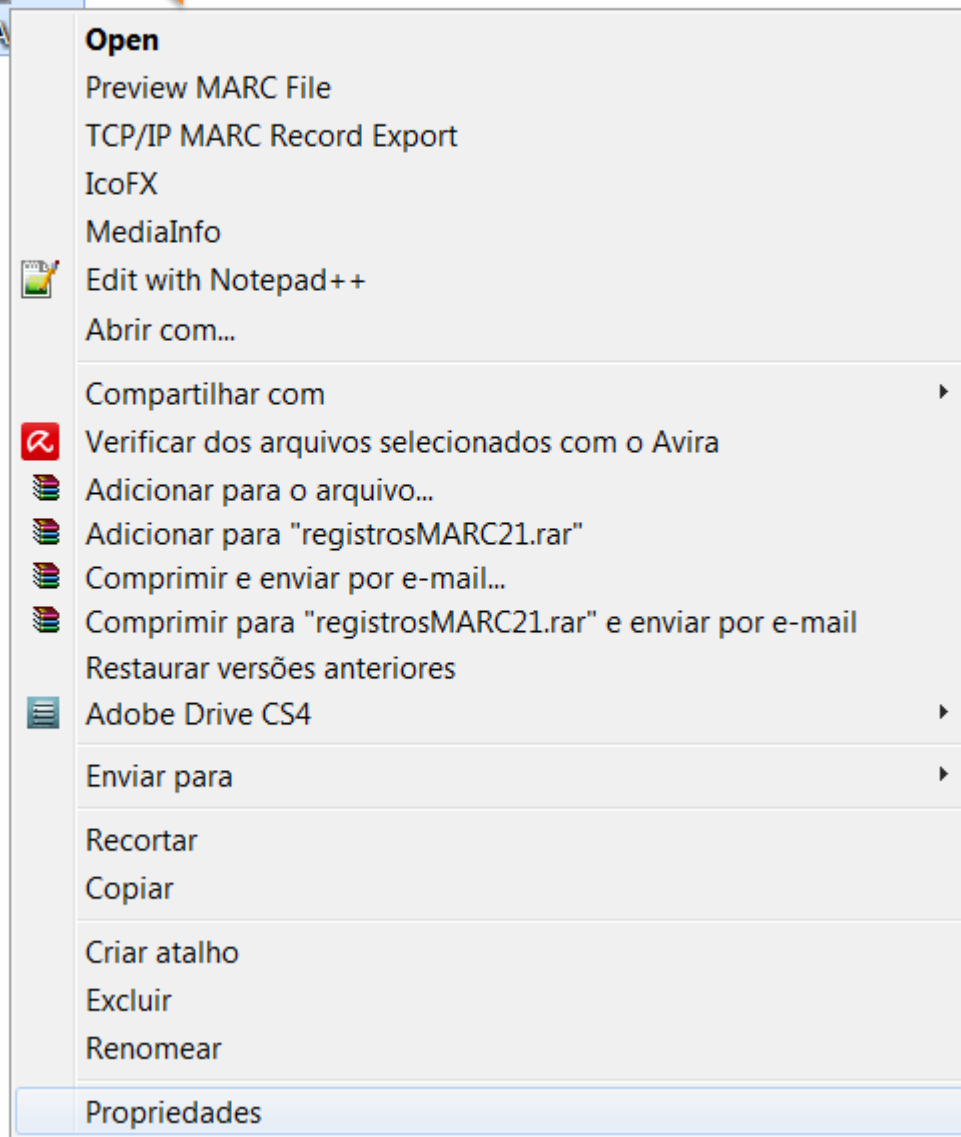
Open
Preview MARC File
TCP/IP MARC Record Export
IcoFX
MediaInfo
Edit with Notepad++
Abrir com...

Compartilhar com
Verificar dos arquivos selecionados com o Avira
Adicionar para o arquivo...
Adicionar para "registrosMARC21.rar"
Comprimir e enviar por e-mail...
Comprimir para "registrosMARC21.rar" e enviar por e-mail
Restaurar versões anteriores
Adobe Drive CS4

Enviar para

Recortar
Copiar

Criar atalho
Excluir
Renomear

Propriedades